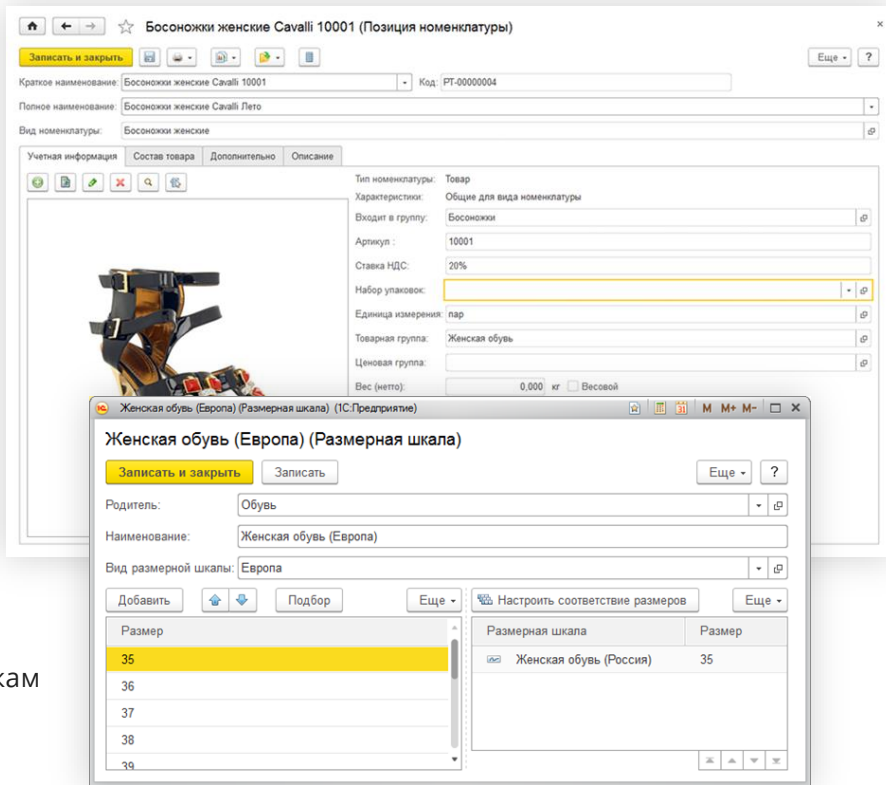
Босоножки женские Cavalli 10001 (Позиция номенклатуры)

Записать и закрыть

Еще

Краткое наименование: Босоножки женские Cavalli 10001

Код: РТ-00000004

Полное наименование: Босоножки женские Cavalli Лето

Вид номенклатуры: Босоножки женские

Учетная информация | Состав товара | Дополнительно | Описание

Тип номенклатуры: Товар

Характеристики: Общие для вида номенклатуры

Входит в группу: Босоножки

Артикул: 10001

Ставка НДС: 20%

Набор упаковок:

Единица измерения: пар

Товарная группа: Женская обувь

Ценовая группа:

Вес (нетто): 0,000 кг Весовой

Женская обувь (Европа) (Размерная шкала) (1С:Предприятие)

M M+ M-

Женская обувь (Европа) (Размерная шкала)

Записать и закрыть | Записать | Еще | ?

Родитель: Обувь

Наименование: Женская обувь (Европа)

Вид размерной шкалы: Европа

Добавить | Подбор | Еще | Настроить соответствие размеров | Еще

| Размер |
|---|
| 35 |
| 36 |
| 37 |
| 38 |
| 39 |

| Размерная шкала | Размер |
|---|---|
| Женская обувь (Россия) | 35 |

кам